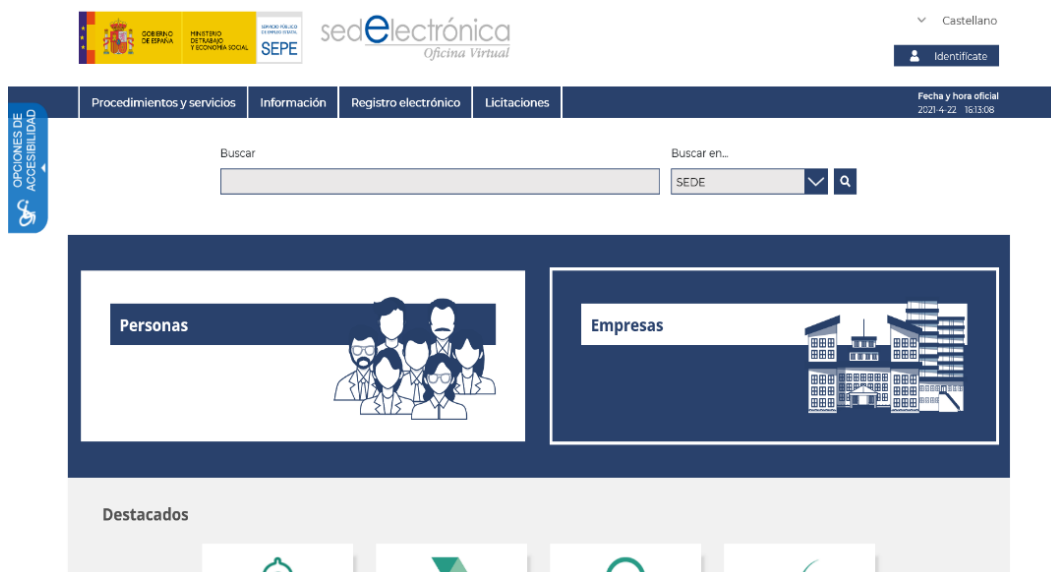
GOBIERNO DE ESPAÑA MINISTERIO DE TRABAJO Y ECONOMÍA SOCIAL SERVICIO PÚBLICO DE EMPLEO ESTATAL SEPE

sedelectrónica
Oficina Virtual

Castellano

Identifícate

Procedimientos y servicios | Información | Registro electrónico | Licitaciones

Fecha y hora oficial
2021-4-22 16:13:08

OPCIONES DE ACCESIBILIDAD

Buscar

Buscar en...

SEDE

Personas

Empresas

Destacados